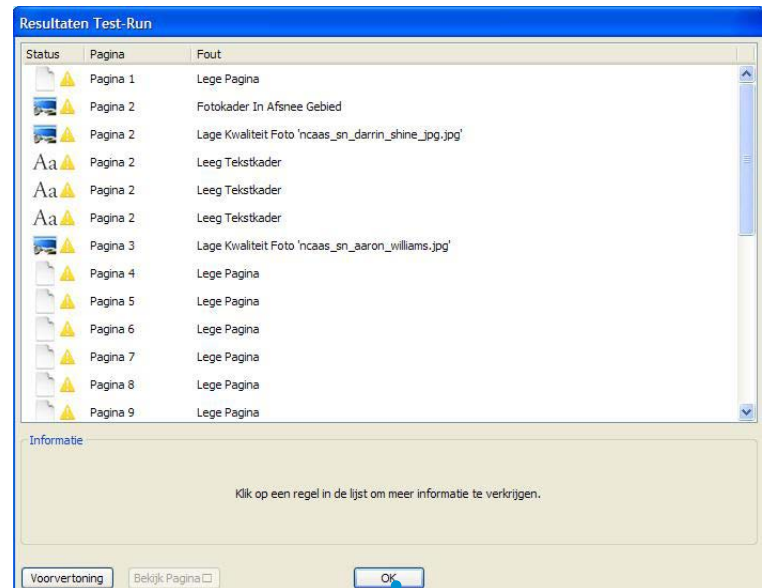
Resultaten Test-Run

| Status | Pagina | Fout |
|---|---|---|
| | Pagina 1 | Lege Pagina |
| | Pagina 2 | Fotokader In Afsnee Gebied |
| | Pagina 2 | Lage Kwaliteit Foto 'ncaas_sn_darrin_shine_jpg.jpg' |
| Aa | Pagina 2 | Leeg Tekstkader |
| Aa | Pagina 2 | Leeg Tekstkader |
| Aa | Pagina 2 | Leeg Tekstkader |
| | Pagina 3 | Lage Kwaliteit Foto 'ncaas_sn_aaron_williams.jpg' |
| | Pagina 4 | Lege Pagina |
| | Pagina 5 | Lege Pagina |
| | Pagina 6 | Lege Pagina |
| | Pagina 7 | Lege Pagina |
| | Pagina 8 | Lege Pagina |
| | Pagina 9 | Lege Pagina |

Informatie

Klik op een regel in de lijst om meer informatie te verkrijgen.

Voorvertoning
Bekijk Pagina
OK